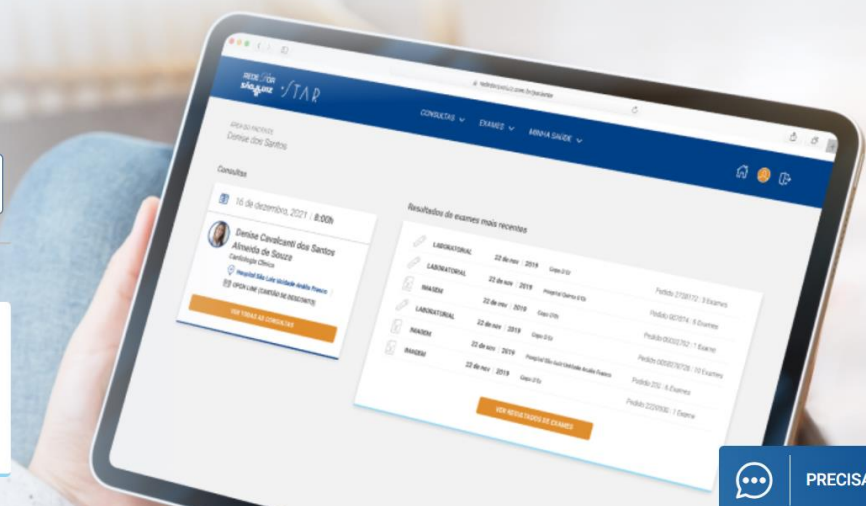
REDE D'OR São Luiz STAR

CONSULTAS EXAMES MINHA SAÚDE

ÁREA DO PACIENTE
Denise dos Santos

Consultas

16 de dezembro, 2021 | 8:00h

Denise Cavalcanti dos Santos Almeida de Souza
Cardiologia Clínica
Hospital São Luiz Unidade Anália Franco
OPEN LINE (CARTÃO DE DESCONTO)

VER TODAS AS CONSULTAS

Resultados de exames mais recentes

LABORATORIAL 22 de nov | 2019 Grupo D'Or Pedido 2708172 | 3 Exames
LABORATORIAL 22 de nov | 2019 Hospital Barra D'Or Pedido 607874 | 6 Exames
IMAGEM 22 de nov | 2019 Grupo D'Or Pedido 00332762 | 1 Exame
LABORATORIAL 22 de nov | 2019 Grupo D'Or Pedido 0050576708 | 10 Exames
IMAGEM 22 de nov | 2019 Hospital São Luiz Unidade Anália Franco Pedido 232 | 6 Exames
IMAGEM 22 de nov | 2019 Grupo D'Or Pedido 2259930 | 1 Exame

VER RESULTADOS DE EXAMES

PRECISA